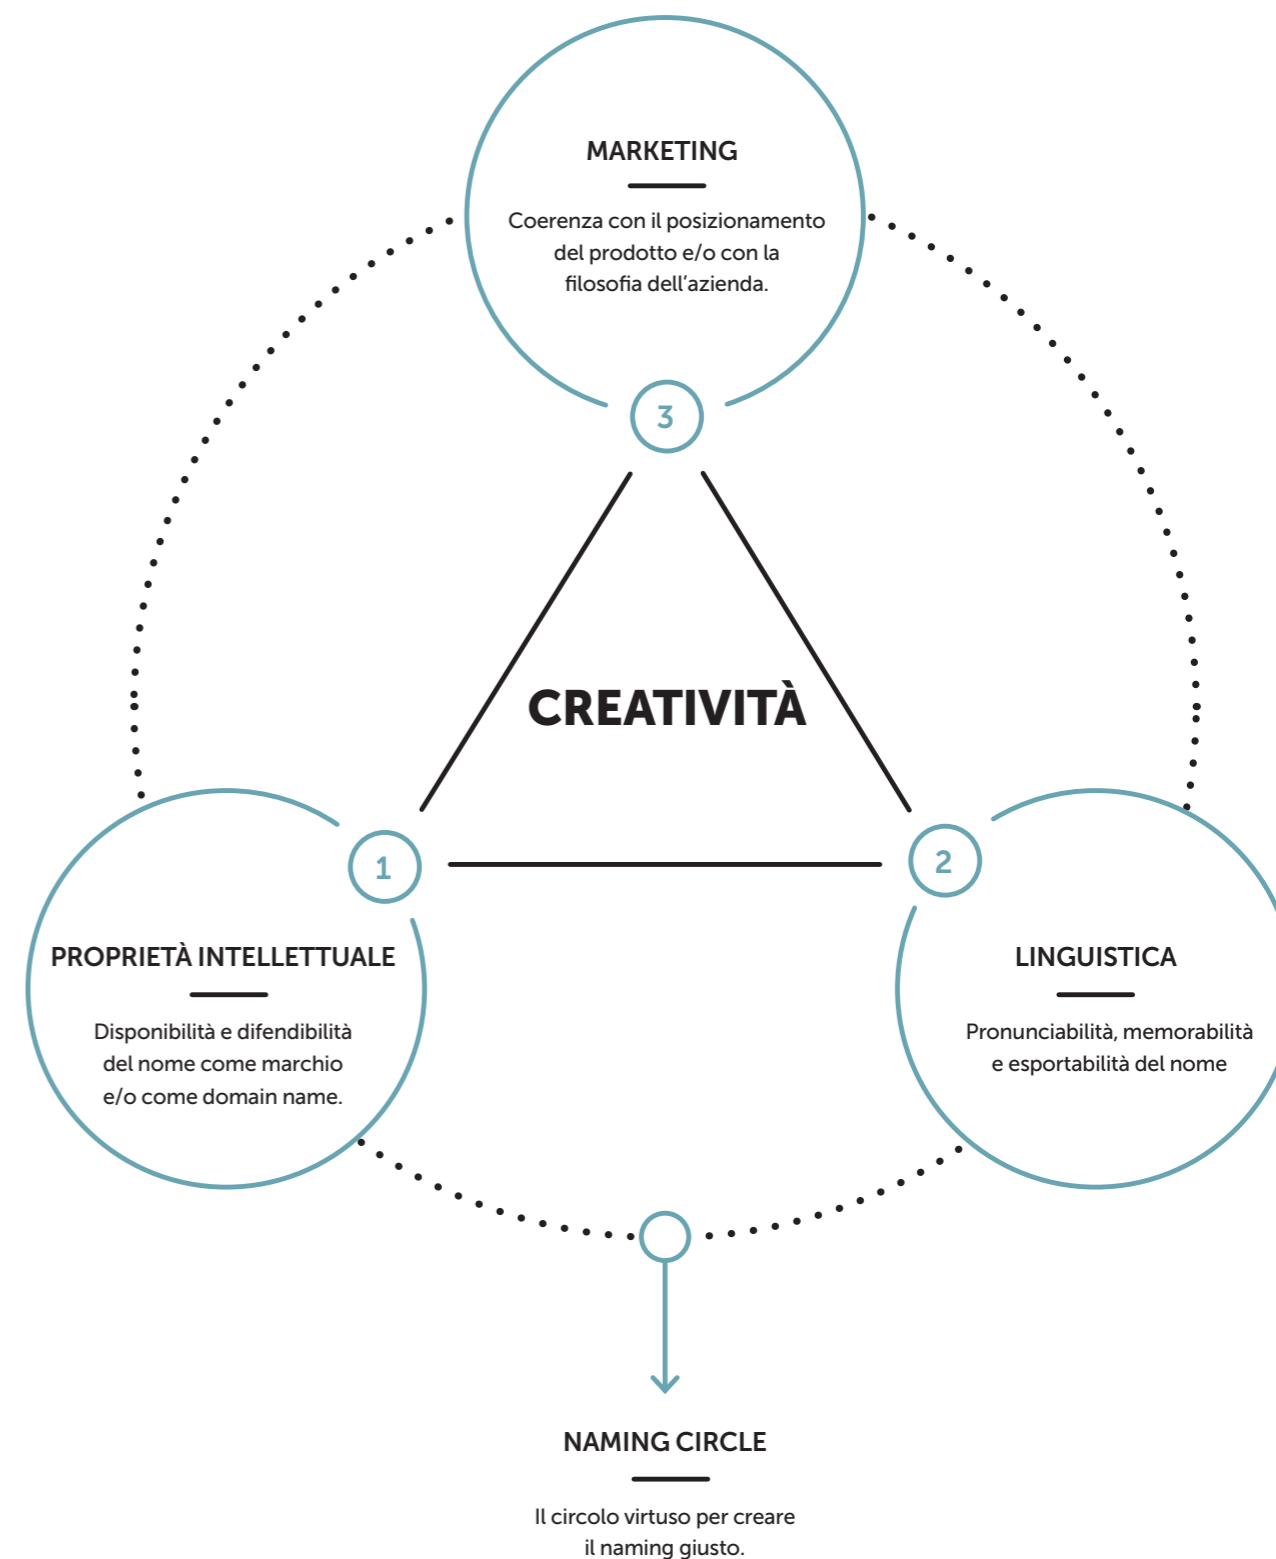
MARKETING

Coerenza con il posizionamento del prodotto e/o con la filosofia dell'azienda.

3

CREATIVITÀ

1

2

PROPRIETÀ INTELLETTUALE

Disponibilità e difendibilità del nome come marchio e/o come domain name.

LINGUISTICA

Pronunciabilità, memorabilità e esportabilità del nome

NAMING CIRCLE

Il circolo virtuso per creare il naming giusto.